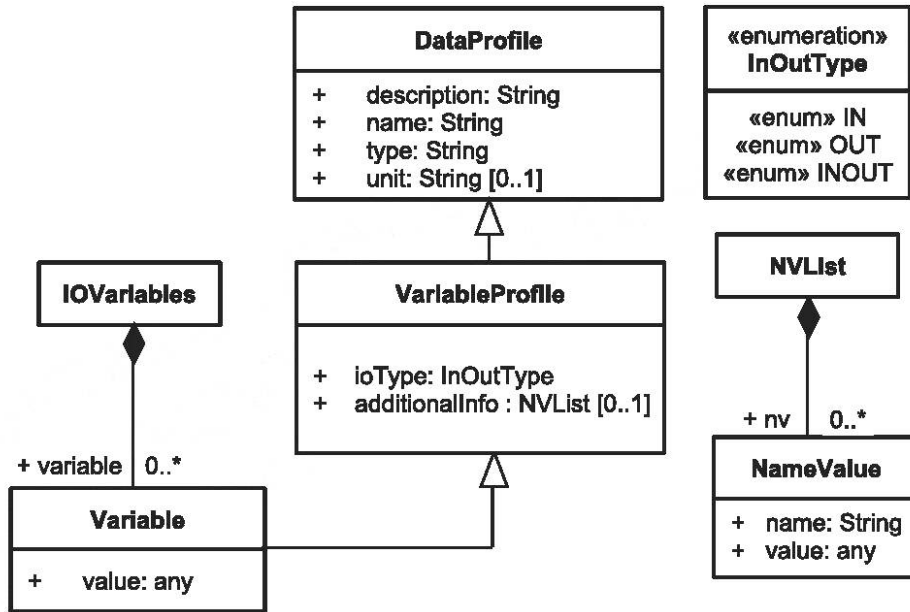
DataProfile

+ description: String
+ name: String
+ type: String
+ unit: String [0..1]

«enumeration»
InOutType

«enum» IN
«enum» OUT
«enum» INOUT

IOVariables

VariableProfile

+ ioType: InOutType
+ additionalInfo : NVList [0..1]

NVList

+ nv 0..*

+ variable 0..*

Variable

+ value: any

NameValue

+ name: String
+ value: any